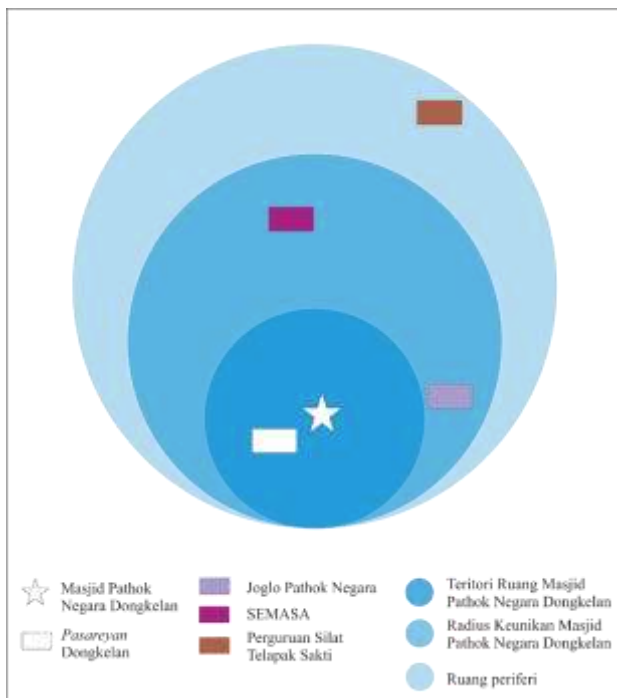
Masjid Pathok Negara Dongkelan

Pasareyan Dongkelan

Joglo Pathok Negara

SEMASA

Perguruan Silat Telapak Sakti

Teritori Ruang Masjid Pathok Negara Dongkelan

Radius Keunikan Masjid Pathok Negara Dongkelan

Ruang periferi